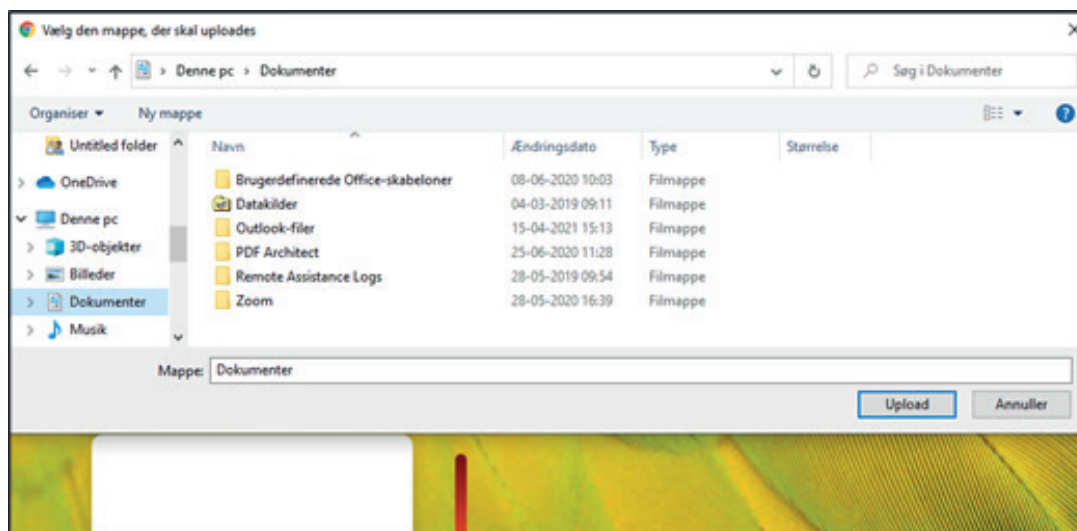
Vælg den mappe, der skal uploades

Denne pc > Dokumenter

Søg i Dokumenter

Organiser ▾ Ny mappe

Untitled folder
OneDrive
Denne pc
3D-objekter
Billeder
Dokumenter
Musik

| Navn | Ændringsdato | Type | Størrelse |
|---|---|---|---|
| Brugerdefinerede Office-skabeloner | 08-06-2020 10:03 | Filmappe | |
| Datakilder | 04-03-2019 09:11 | Filmappe | |
| Outlook-filer | 15-04-2021 15:13 | Filmappe | |
| PDF Architect | 25-06-2020 11:28 | Filmappe | |
| Remote Assistance Logs | 28-05-2019 09:54 | Filmappe | |
| Zoom | 28-05-2020 16:39 | Filmappe | |

Mappe: Dokumenter

Upload Annuller